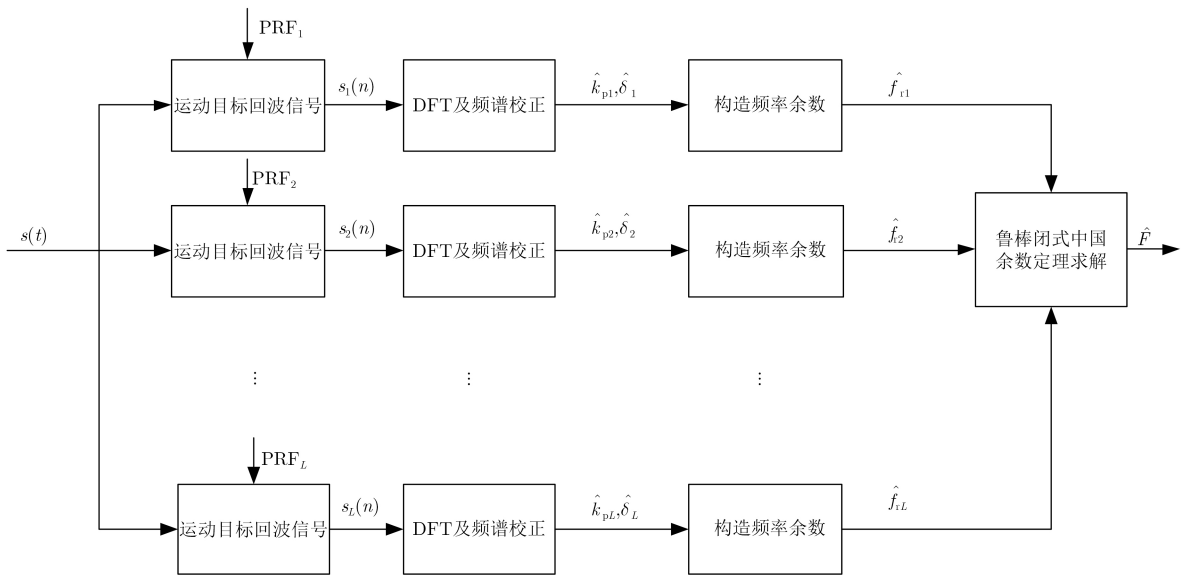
$\mathrm{PRF}_1$

$s(t)$

运动目标回波信号

$s_1(n)$

DFT及频谱校正

$\hat{k}_{p1},\hat{\delta}_1$

构造频率余数

$\hat{f}_{r1}$

$\mathrm{PRF}_2$

运动目标回波信号

$s_2(n)$

DFT及频谱校正

$\hat{k}_{p2},\hat{\delta}_2$

构造频率余数

$\hat{f}_{r2}$

鲁棒闭式中国余数定理求解

$\hat{F}$

⋮

⋮

⋮

$\mathrm{PRF}_L$

运动目标回波信号

$s_L(n)$

DFT及频谱校正

$\hat{k}_{pL},\hat{\delta}_L$

构造频率余数

$\hat{f}_{rL}$